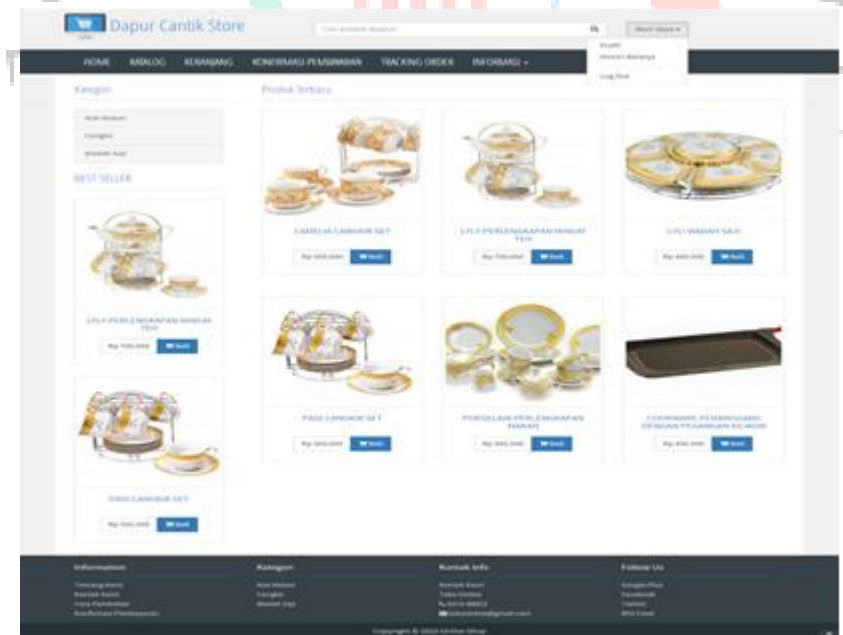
Dapur Cantik Store

Cari produk kesini

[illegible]

Profil
Histori Belanja
Log Out

HOME KATALOG KERANJANG KONFIRMASI PEMBAYARAN TRACKING ORDER INFORMASI

Kategori

Alat Makan
Cangkir
Wadah Saji

BEST SELLER

LYLY PERLENGKAPAN MINUM TEH

Rp 700.000 Beli

PASI CANGKIR SET

Rp 500.000 Beli

Produk Terbaru

CAMELIA CANGKIR SET

Rp 300.000 Beli

LYLY PERLENGKAPAN MINUM TEH

Rp 700.000 Beli

LYLY WADAH SAJI

Rp 400.000 Beli

PASI CANGKIR SET

Rp 300.000 Beli

PORSELAN PERLENGKAPAN MAKAN

Rp 200.000 Beli

COOKWARE PEMANGGANG DENGAN PEGANGAN SILIKON

Rp 450.000 Beli

Informasi

Tentang Kami
Kontak Kami
Cara Pembelian
Konfirmasi Pembayaran

Kategori

Alat Makan
Cangkir
Wadah Saji

Kontak Info

Kontak Kami
Toko Online
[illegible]
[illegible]@gmail.com

Follow Us

Google Plus
Facebook
Twitter
RSS Feed

Copyright © 2020 Online Shop